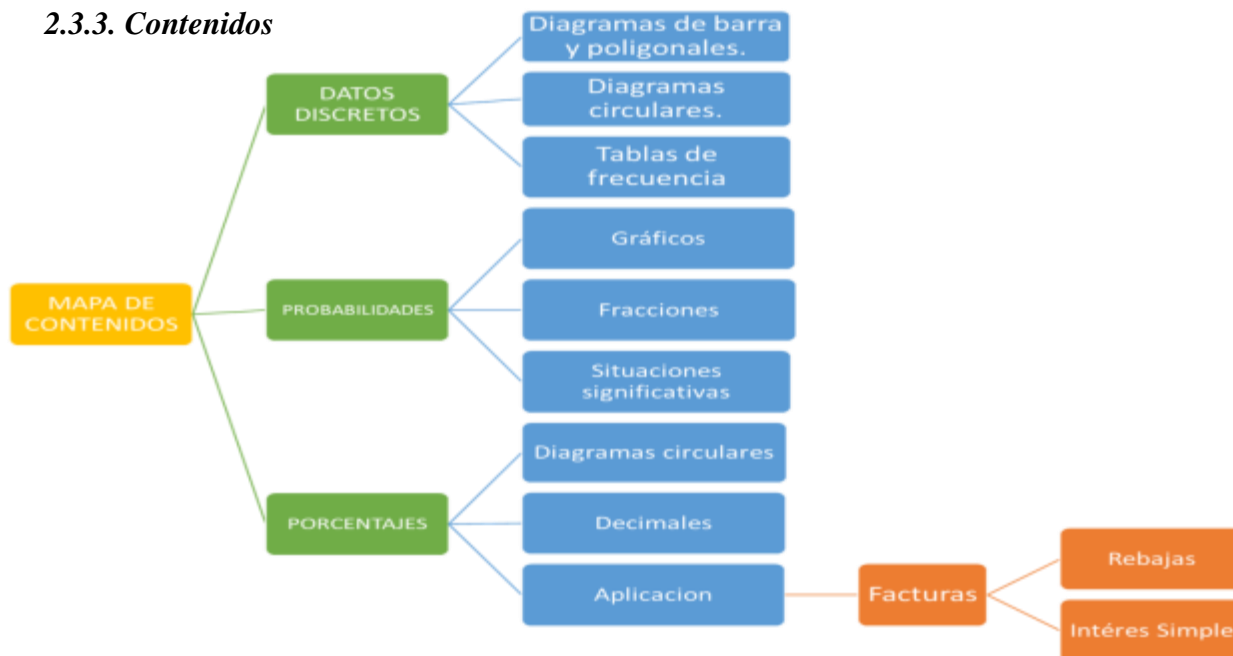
2.3.3. Contenidos

MAPA DE CONTENIDOS

DATOS DISCRETOS

Diagramas de barra y poligonales.

Diagramas circulares.

Tablas de frecuencia

PROBABILIDADES

Gráficos

Fracciones

Situaciones significativas

PORCENTAJES

Diagramas circulares

Decimales

Aplicacion

Facturas

Rebajas

Intéres Simple